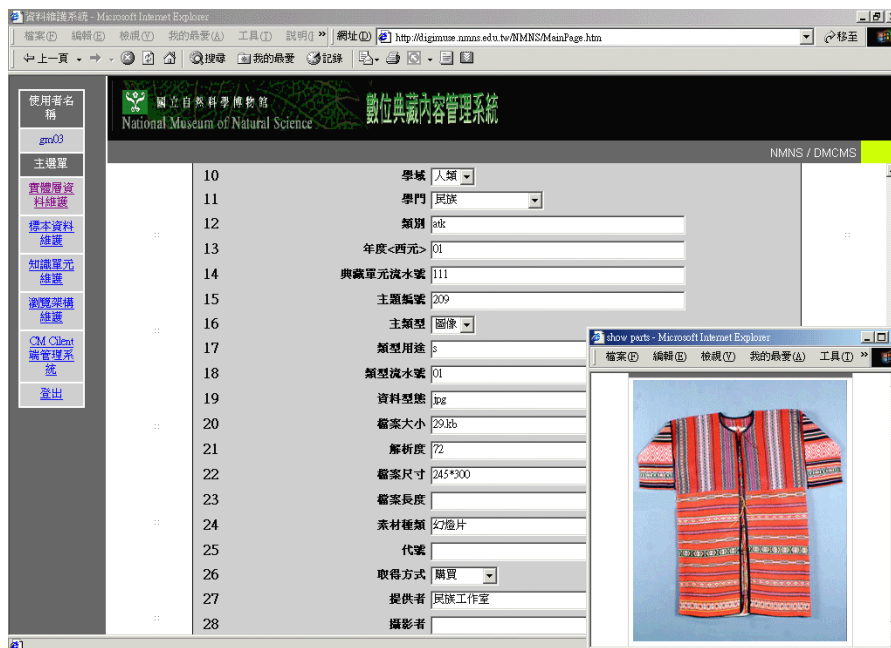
資料維護系統 - Microsoft Internet Explorer

檔案(F) 編輯(E) 檢視(V) 我的最愛(A) 工具(T) 說明( » 網址(D) http://digimuse.nmns.edu.tw/NMNS/MainPage.htm 移至

上一頁 搜尋 我的最愛 記錄

使用者名稱
gm03
主選單
實體層資料維護
標本資料維護
知識單元維護
瀏覽架構維護
CM Cilent端管理系統
登出

國立自然科學博物館
National Museum of Natural Science
數位典藏內容管理系統

NMNS / DMCMS

| | | |
|---|---|---|
| 10 | 學域 | 人類 |
| 11 | 學門 | 民族 |
| 12 | 類別 | atk |
| 13 | 年度<西元> | 01 |
| 14 | 典藏單元流水號 | 111 |
| 15 | 主題編號 | 209 |
| 16 | 主類型 | 圖像 |
| 17 | 類型用途 | s |
| 18 | 類型流水號 | 01 |
| 19 | 資料型態 | jpg |
| 20 | 檔案大小 | 29.kb |
| 21 | 解析度 | 72 |
| 22 | 檔案尺寸 | 245*300 |
| 23 | 檔案長度 | |
| 24 | 素材種類 | 幻燈片 |
| 25 | 代號 | |
| 26 | 取得方式 | 購買 |
| 27 | 提供者 | 民族工作室 |
| 28 | 攝影者 | |

show parts - Microsoft Internet Explorer
檔案(F) 編輯(E) 檢視(V) 我的最愛(A) 工具(T) »